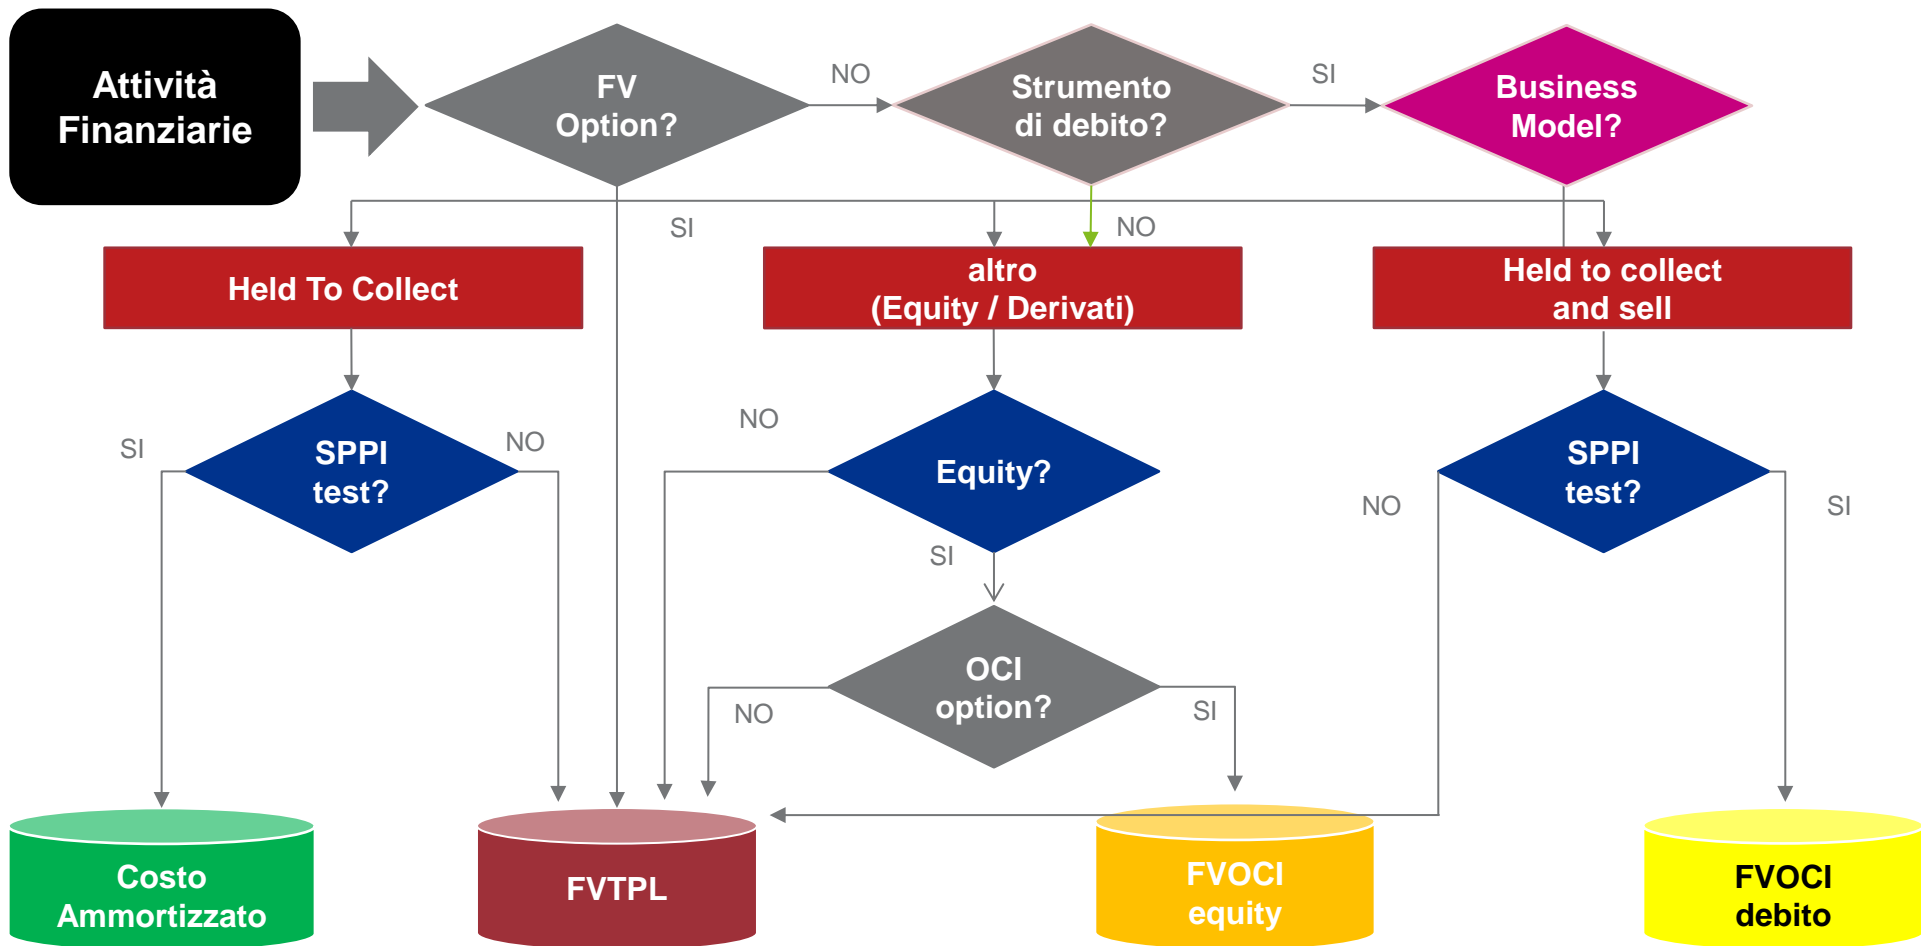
Attività Finanziarie

FV Option?

NO

Strumento di debito?

SI

Business Model?

SI

NO

Held To Collect

altro (Equity / Derivati)

Held to collect and sell

SI

SPPI test?

NO

NO

Equity?

NO

SPPI test?

SI

SI

OCI option?

NO

SI

Costo Ammortizzato

FVTPL

FVOCI equity

FVOCI debito